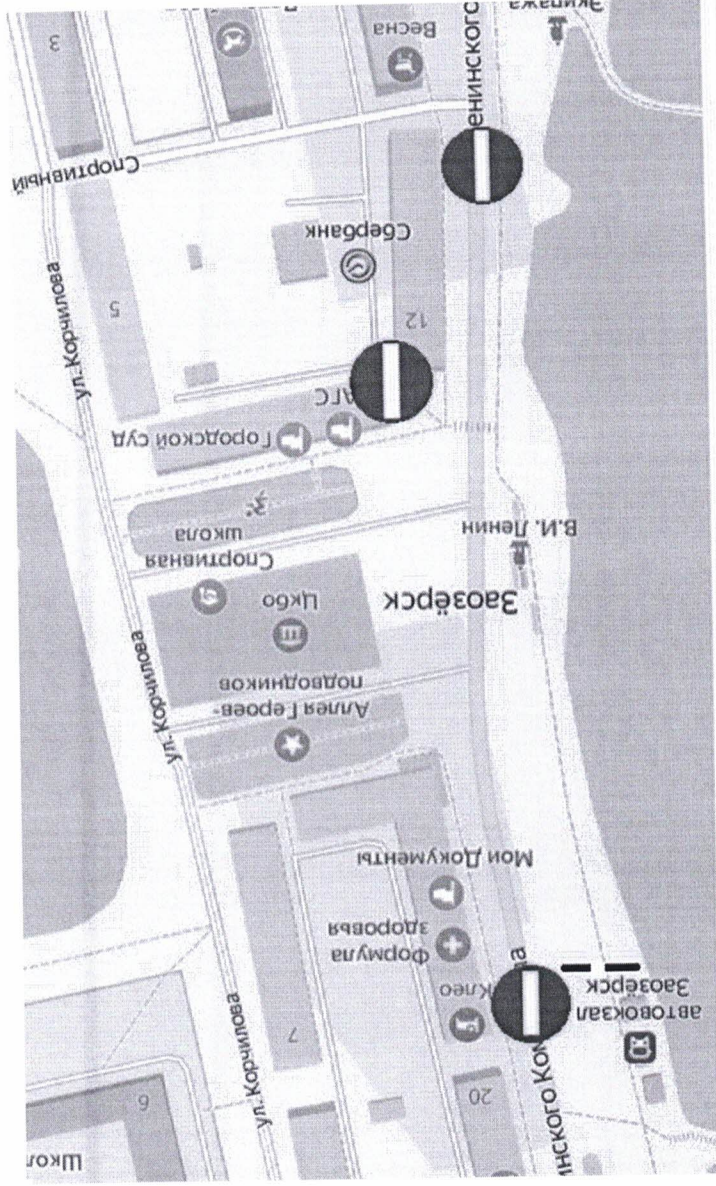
Экипажа
енинского
Весна
3
Спортивный
Сбербанк
ул. Корчилова
5
12
ЗАГС
Городской суд
Спортивная школа
В.И. Ленин
Заозёрск
Цкбо
ул. Корчилова
Аллея Героев-подводников
Мои Документы
Формула здоровья
Клео
автовокзал Заозёрск
7
ул. Корчилова
20
6
Школ
нского Ком